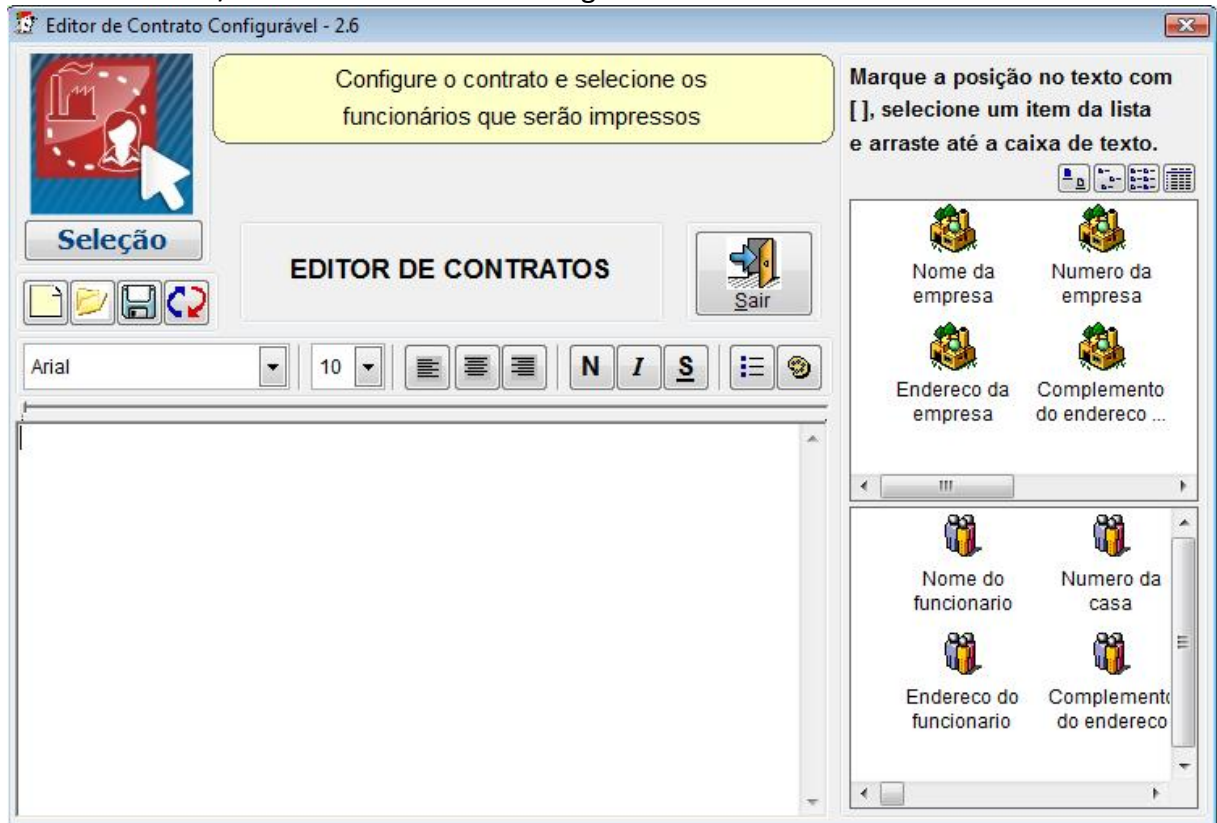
Editor de Contrato Configurável - 2.6

Configure o contrato e selecione os funcionários que serão impressos

Marque a posição no texto com [ ], selecione um item da lista e arraste até a caixa de texto.

Seleção

EDITOR DE CONTRATOS

Sair

Arial

10

N I S

Nome da empresa

Numero da empresa

Endereco da empresa

Complemento do endereco ...

Nome do funcionario

Numero da casa

Endereco do funcionario

Complement do endereco